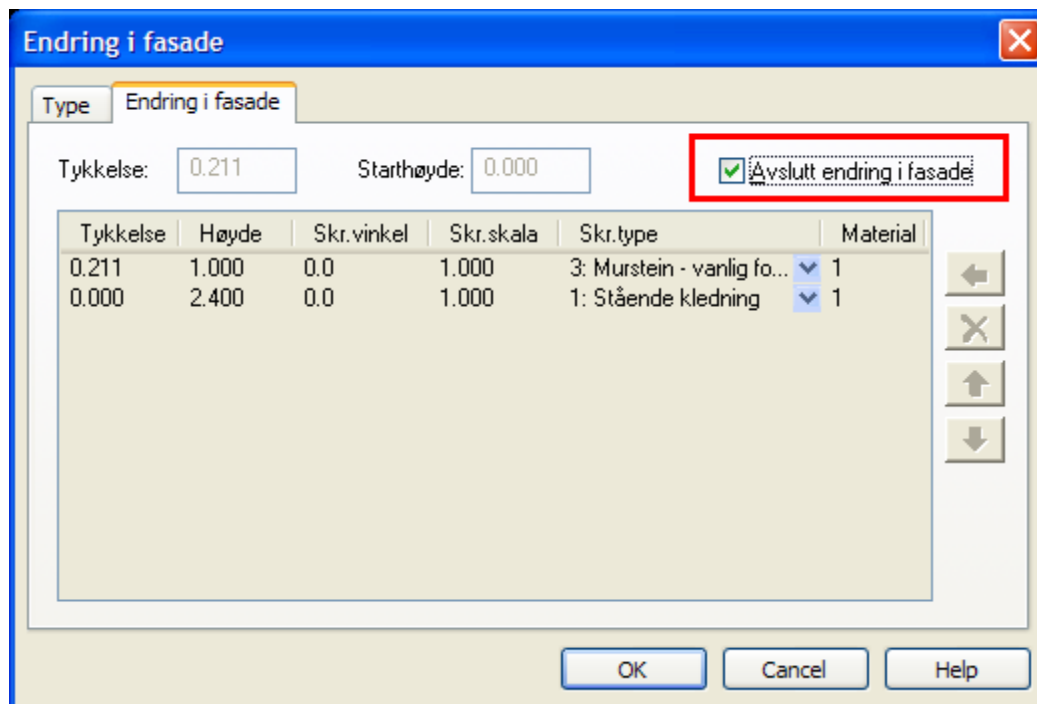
Endring i fasade

Type | Endring i fasade

Tykkelse: 0.211 Starthøyde: 0.000 Avslutt endring i fasade

| Tykkelse | Høyde | Skr.vinkel | Skr.skala | Skr.type | Material |
|---|---|---|---|---|---|
| 0.211 | 1.000 | 0.0 | 1.000 | 3: Murstein - vanlig fo... | 1 |
| 0.000 | 2.400 | 0.0 | 1.000 | 1: Stående kledning | 1 |

OK Cancel Help